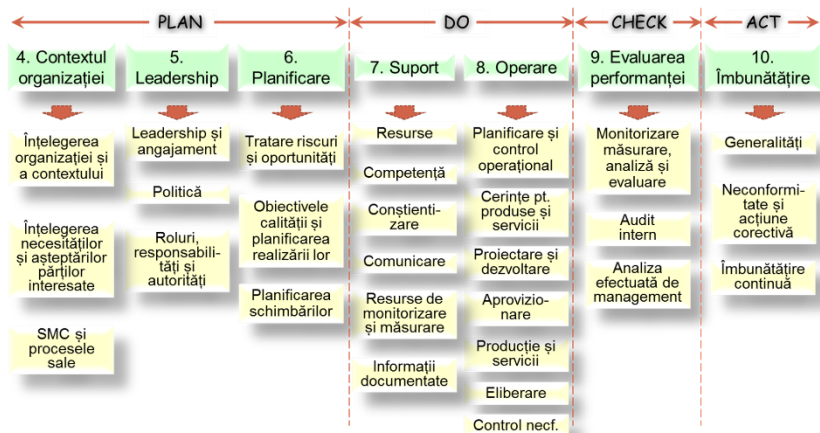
PLAN

DO

CHECK

ACT

4. Contextul organizației

Înțelegerea organizației și a contextului

Înțelegerea necesităților și așteptărilor părților interesate

SMC și procesele sale

5. Leadership

Leadership și angajament

Politică

Roluri, responsabilități și autorități

6. Planificare

Tratare riscuri și oportunități

Obiectivele calității și planificarea realizării lor

Planificarea schimbărilor

7. Suport

Resurse

Competență

Conștientizare

Comunicare

Resurse de monitorizare și măsurare

Informații documentate

8. Operare

Planificare și control operațional

Cerințe pt. produse și servicii

Proiectare și dezvoltare

Aprovizionare

Producție și servicii

Eliberare

Control necf.

9. Evaluarea performanței

Monitorizare măsurare, analiză și evaluare

Audit intern

Analiza efectuată de management

10. Îmbunătățire

Generalități

Neconformitate și acțiune corectivă

Îmbunătățire continuă